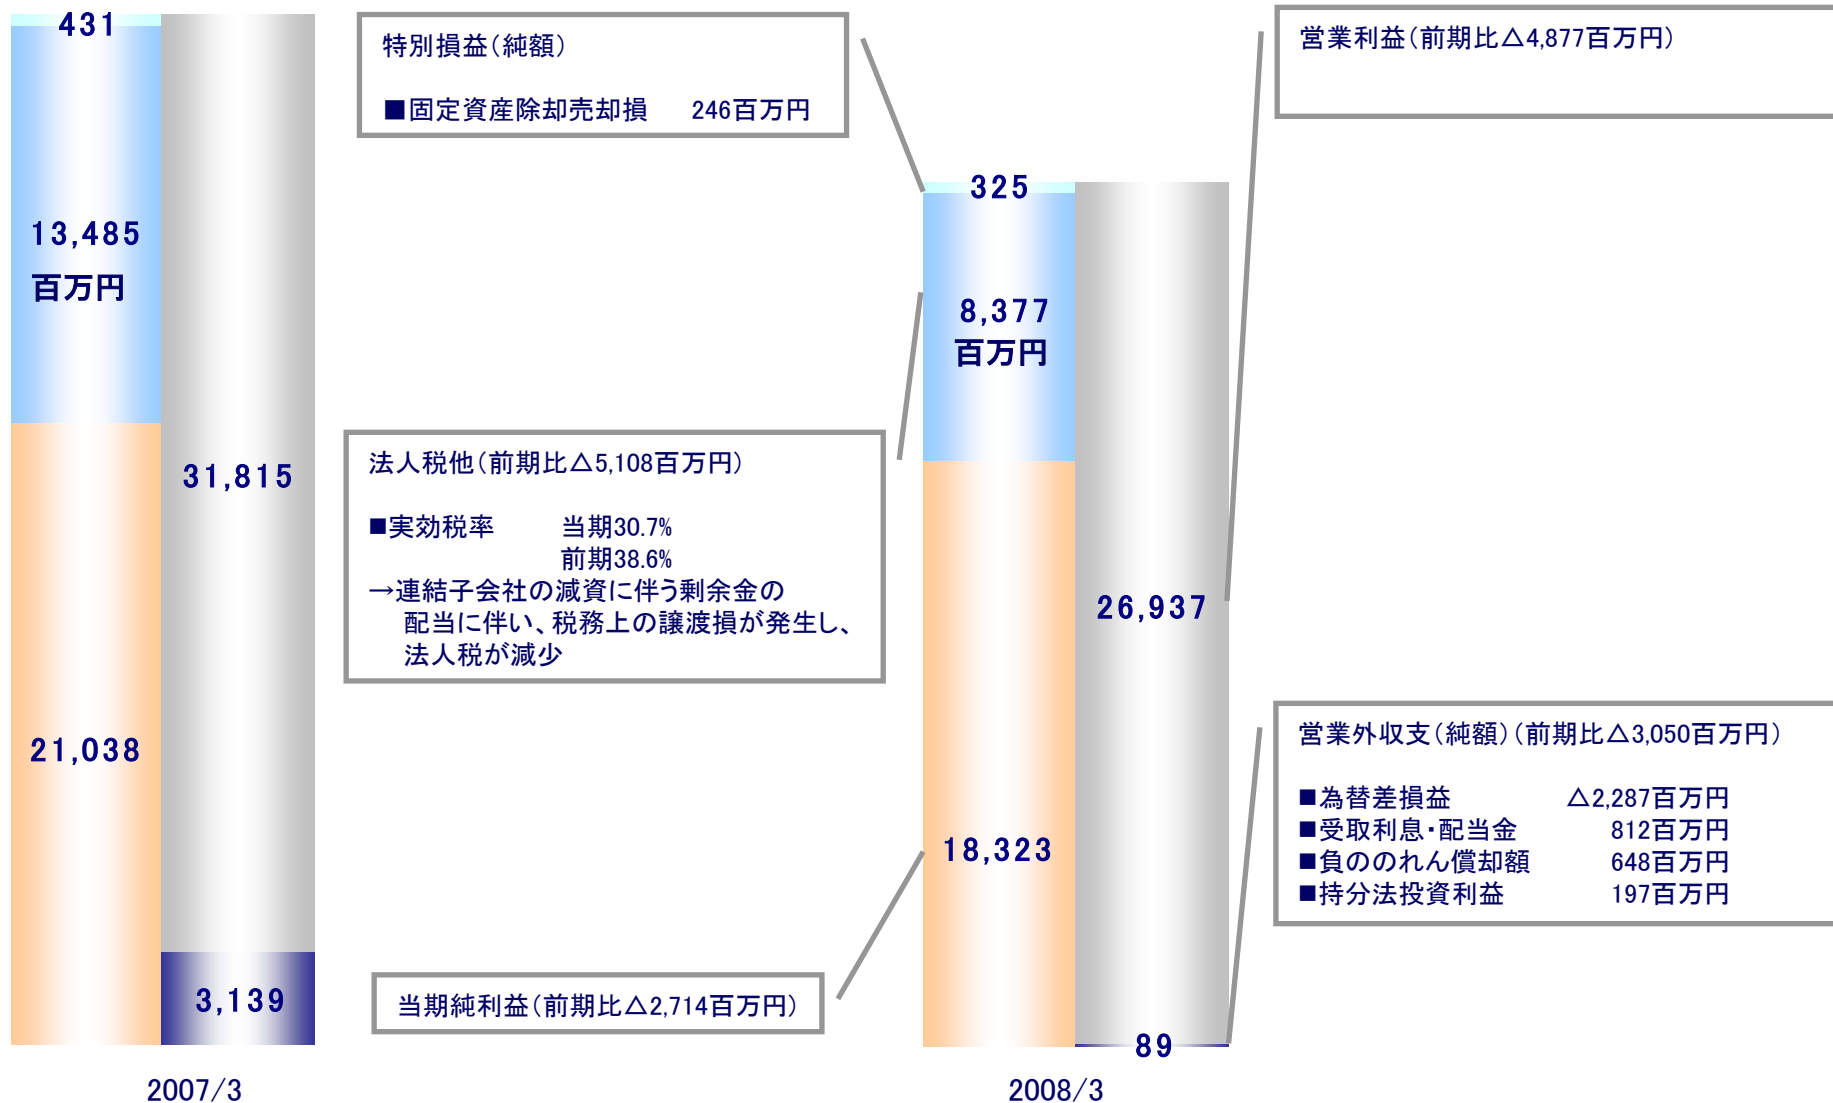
431

13,485
百万円

31,815

21,038

3,139

2007/3

特別損益（純額）

■固定資産除却売却損　246百万円

法人税他（前期比△5,108百万円）

■実効税率　当期30.7%
前期38.6%
→連結子会社の減資に伴う剰余金の配当に伴い、税務上の譲渡損が発生し、法人税が減少

当期純利益（前期比△2,714百万円）

325

8,377
百万円

26,937

18,323

89

2008/3

営業利益（前期比△4,877百万円）

営業外収支（純額）（前期比△3,050百万円）

■為替差損益　△2,287百万円
■受取利息・配当金　812百万円
■負ののれん償却額　648百万円
■持分法投資利益　197百万円